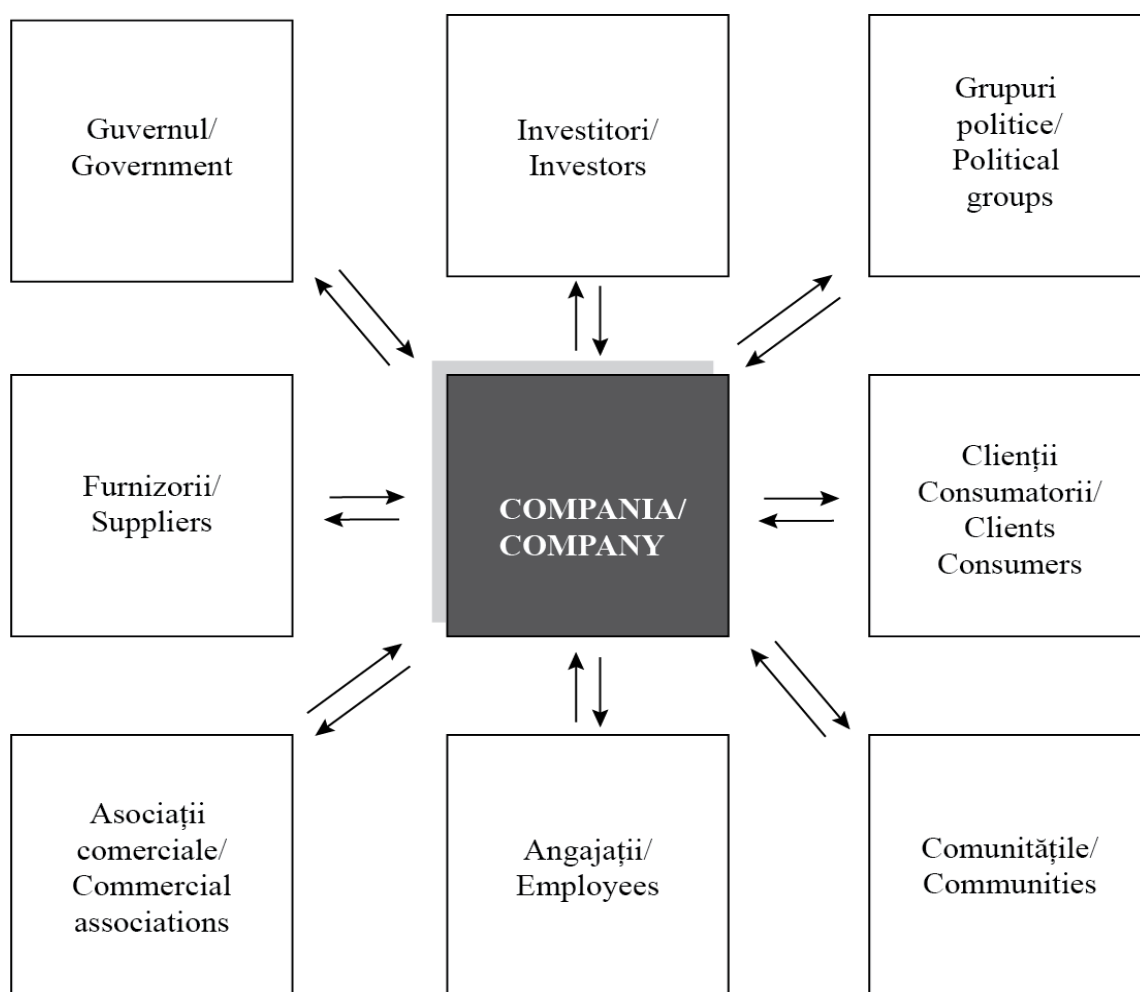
Guvernul/
Government

Investitori/
Investors

Grupuri
politice/
Political
groups

Furnizorii/
Suppliers

COMPANIA/
COMPANY

Clienții
Consumatorii/
Clients
Consumers

Asociații
comerciale/
Commercial
associations

Angajații/
Employees

Comunitățile/
Communities